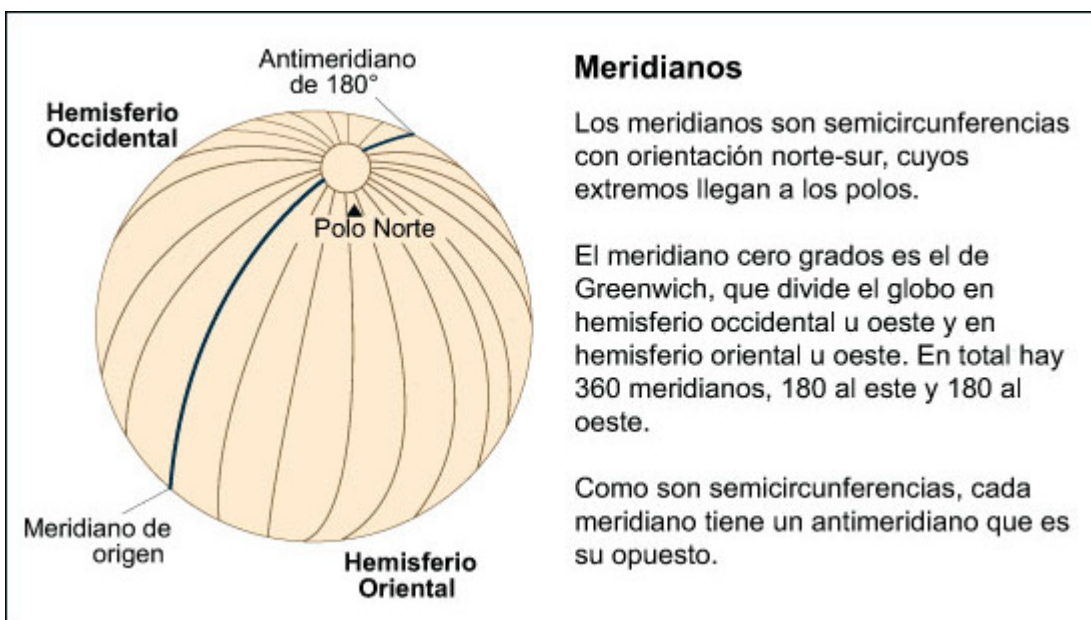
Antimeridiano de 180°

Hemisferio Occidental

Polo Norte

Meridiano de origen

Hemisferio Oriental

Meridianos

Los meridianos son semicircunferencias con orientación norte-sur, cuyos extremos llegan a los polos.

El meridiano cero grados es el de Greenwich, que divide el globo en hemisferio occidental u oeste y en hemisferio oriental u oeste. En total hay 360 meridianos, 180 al este y 180 al oeste.

Como son semicircunferencias, cada meridiano tiene un antimeridiano que es su opuesto.